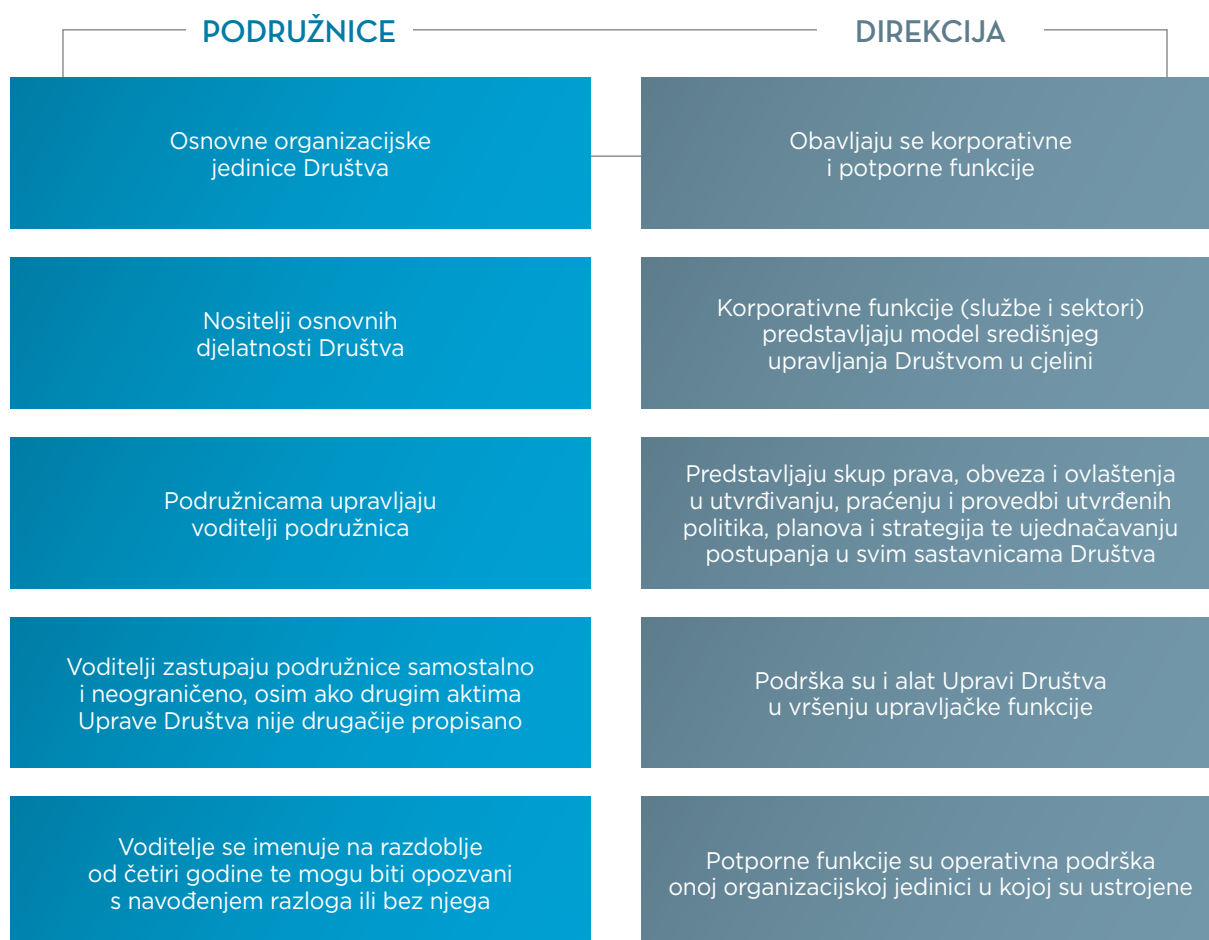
PODRUŽNICE

Osnovne organizacijske jedinice Društva

Nositelji osnovnih djelatnosti Društva

Podružnicama upravljaju voditelji podružnica

Voditelji zastupaju podružnice samostalno i neograničeno, osim ako drugim aktima Uprave Društva nije drugačije propisano

Voditelje se imenuje na razdoblje od četiri godine te mogu biti opozvani s navođenjem razloga ili bez njega

DIREKCIJA

Obavljaju se korporativne i potporne funkcije

Korporativne funkcije (službe i sektori) predstavljaju model središnjeg upravljanja Društvom u cjelini

Predstavljaju skup prava, obveza i ovlaštenja u utvrđivanju, praćenju i provedbi utvrđenih politika, planova i strategija te ujednačavanju postupanja u svim sastavnicama Društva

Podrška su i alat Upravi Društva u vršenju upravljačke funkcije

Potporne funkcije su operativna podrška onoj organizacijskoj jedinici u kojoj su ustrojene